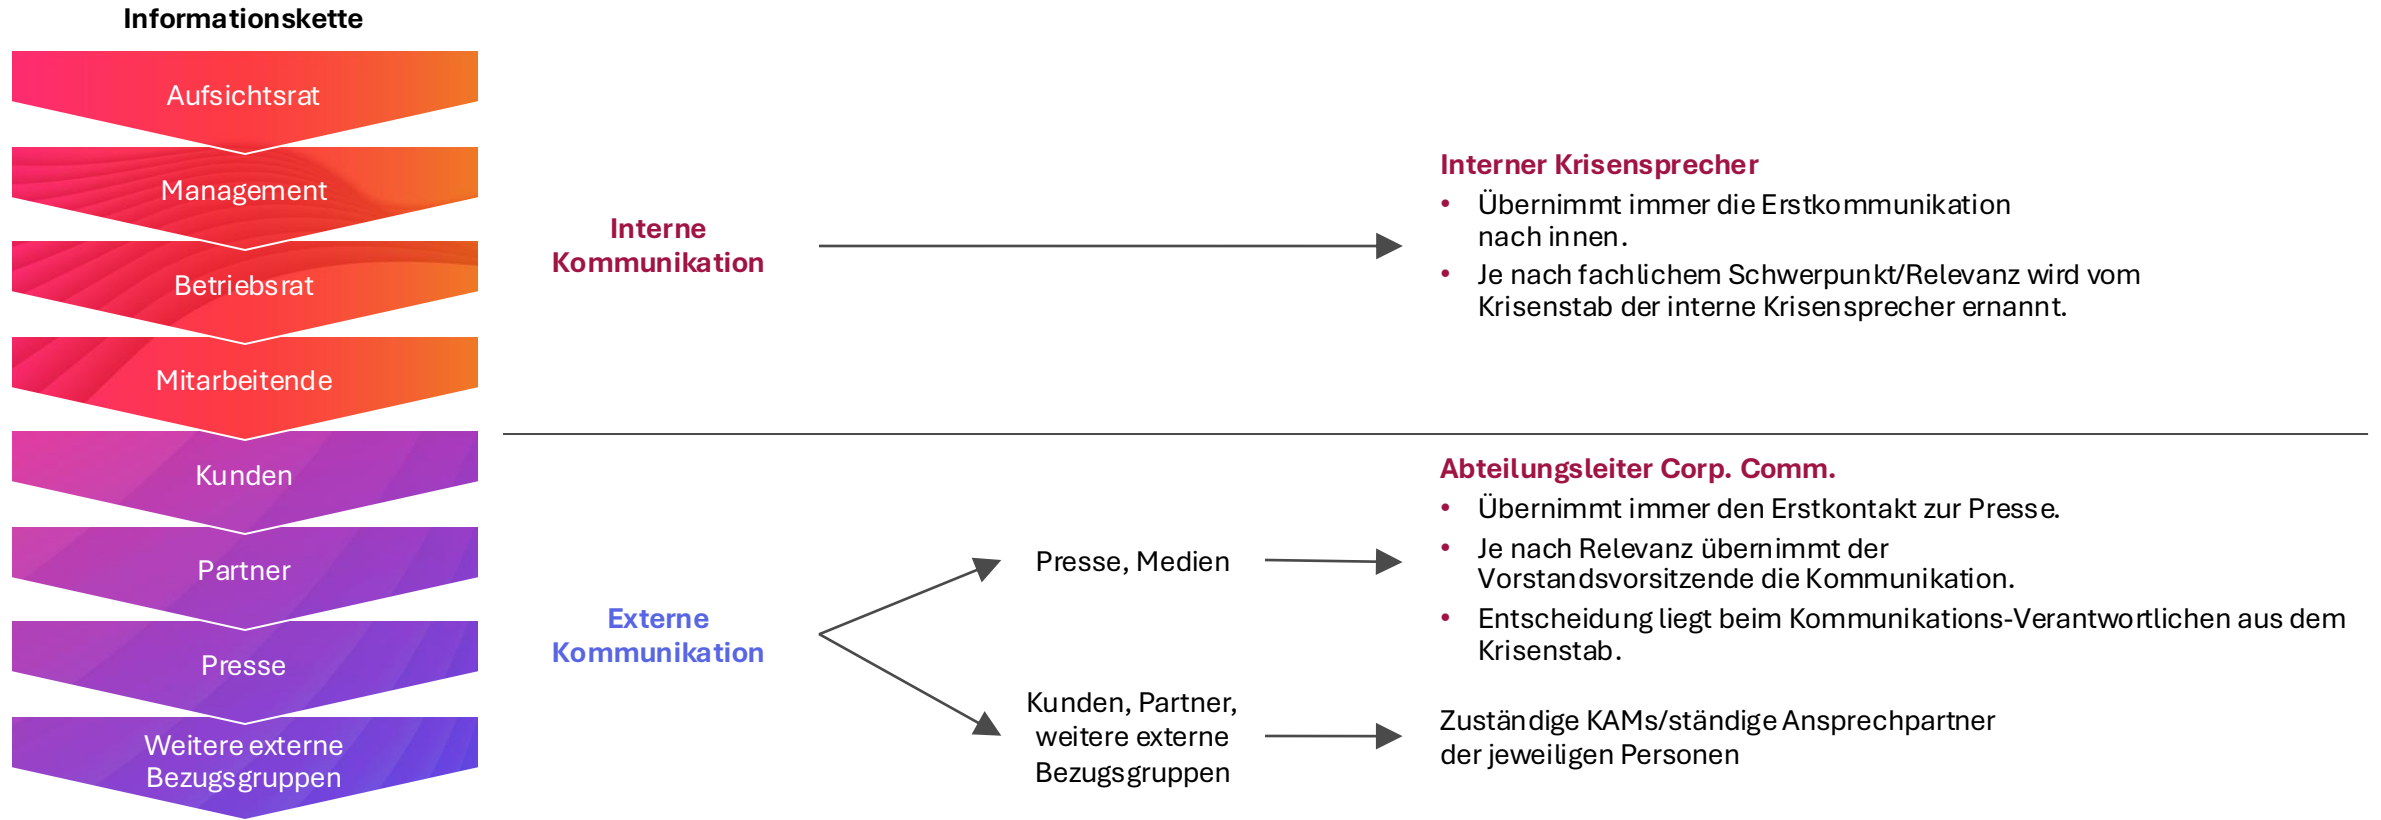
Informationskette

Aufsichtsrat

Management

Betriebsrat

Mitarbeitende

Kunden

Partner

Presse

Weitere externe Bezugsgruppen

Interne Kommunikation

Interner Krisensprecher

- Übernimmt immer die Erstkommunikation nach innen.
- Je nach fachlichem Schwerpunkt/Relevanz wird vom Krisenstab der interne Krisensprecher ernannt.

Externe Kommunikation

Presse, Medien

Abteilungsleiter Corp. Comm.

- Übernimmt immer den Erstkontakt zur Presse.
- Je nach Relevanz übernimmt der Vorstandsvorsitzende die Kommunikation.
- Entscheidung liegt beim Kommunikations-Verantwortlichen aus dem Krisenstab.

Kunden, Partner, weitere externe Bezugsgruppen

Zuständige KAMs/ständige Ansprechpartner der jeweiligen Personen